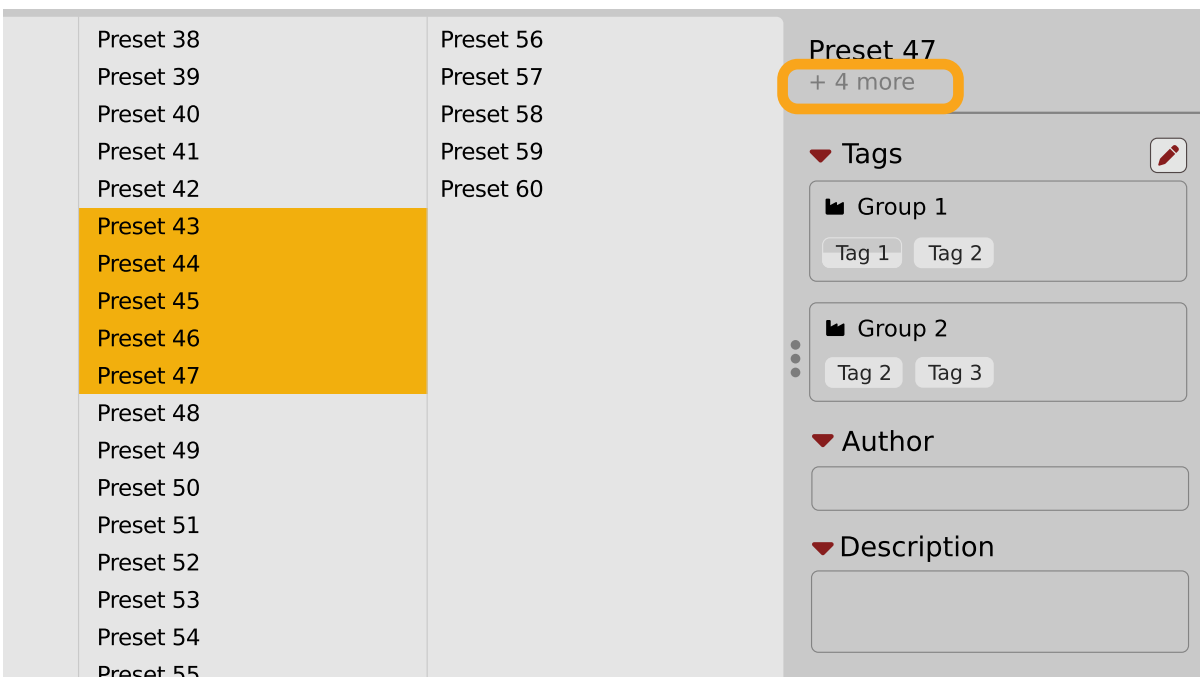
Preset 38
Preset 39
Preset 40
Preset 41
Preset 42
Preset 43
Preset 44
Preset 45
Preset 46
Preset 47
Preset 48
Preset 49
Preset 50
Preset 51
Preset 52
Preset 53
Preset 54
Preset 55

Preset 56
Preset 57
Preset 58
Preset 59
Preset 60

Preset 47
+ 4 more

Tags

Group 1
Tag 1 Tag 2

Group 2
Tag 2 Tag 3

Author

Description